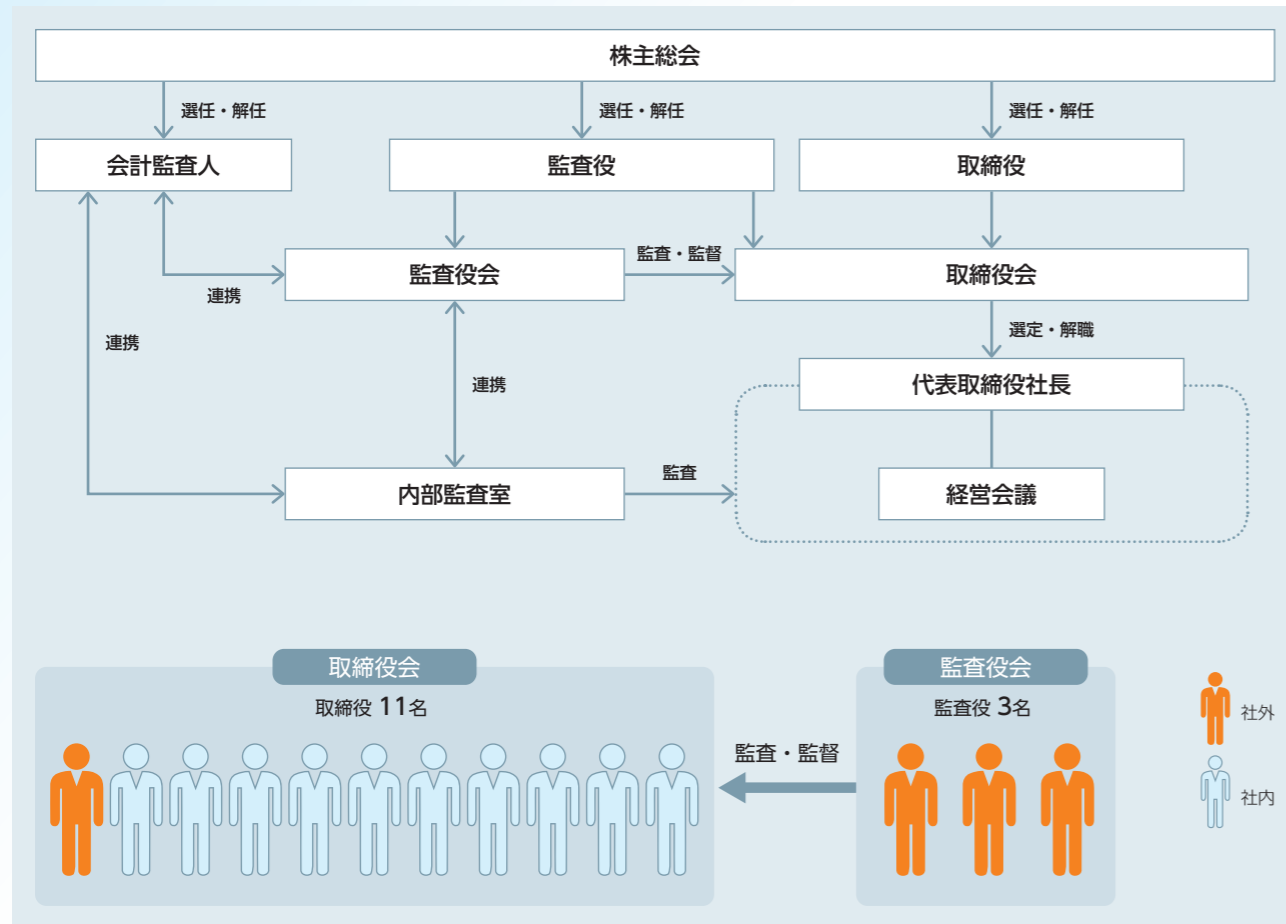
株主総会

選任・解任

選任・解任

選任・解任

会計監査人

監査役

取締役

監査役会

監査・監督

取締役会

連携

連携

選定・解職

連携

代表取締役社長

監査

内部監査室

経営会議

取締役会

取締役 11名

監査役会

監査役 3名

監査・監督

社外

社内